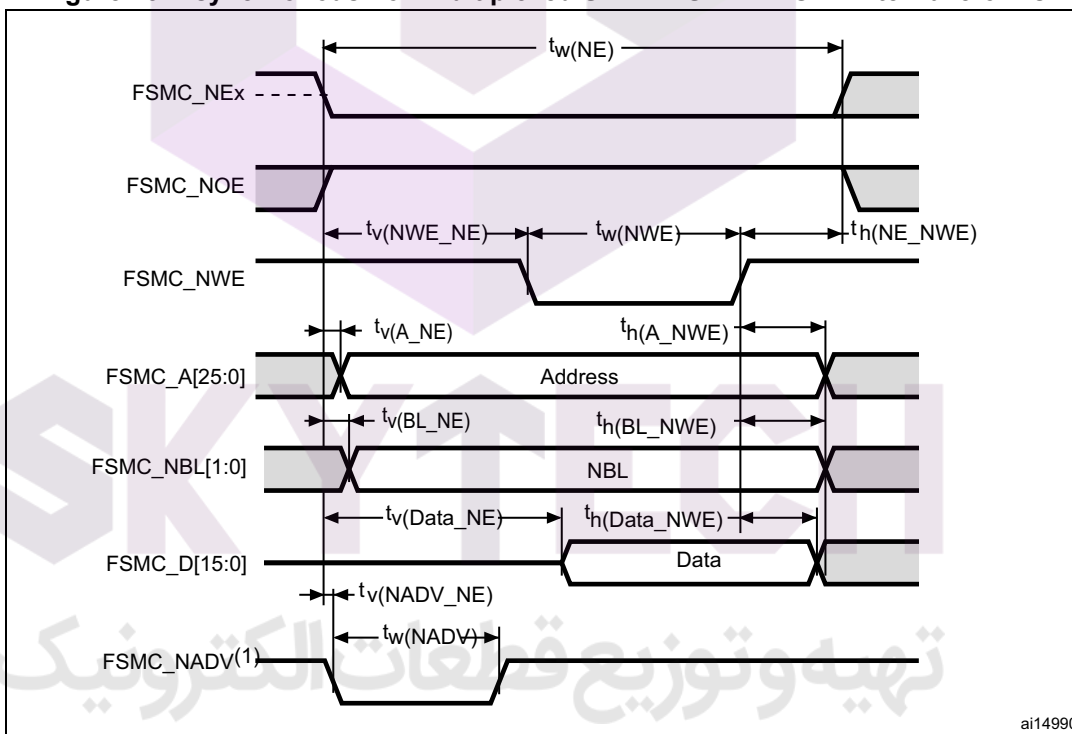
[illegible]

$t_{w(NE)}$

FSMC_NEx

FSMC_NOE

$t_{v(NWE\_NE)}$ $t_{w(NWE)}$ $t_{h(NE\_NWE)}$

FSMC_NWE

$t_{v(A\_NE)}$ $t_{h(A\_NWE)}$

FSMC_A[25:0]

Address

$t_{v(BL\_NE)}$ $t_{h(BL\_NWE)}$

FSMC_NBL[1:0]

NBL

$t_{v(Data\_NE)}$ $t_{h(Data\_NWE)}$

FSMC_D[15:0]

Data

$t_{v(NADV\_NE)}$

$t_{w(NADV)}$

FSMC_NADV$^{(1)}$

تهیه وتوزیع قطعات الکترونیک

ai1499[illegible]